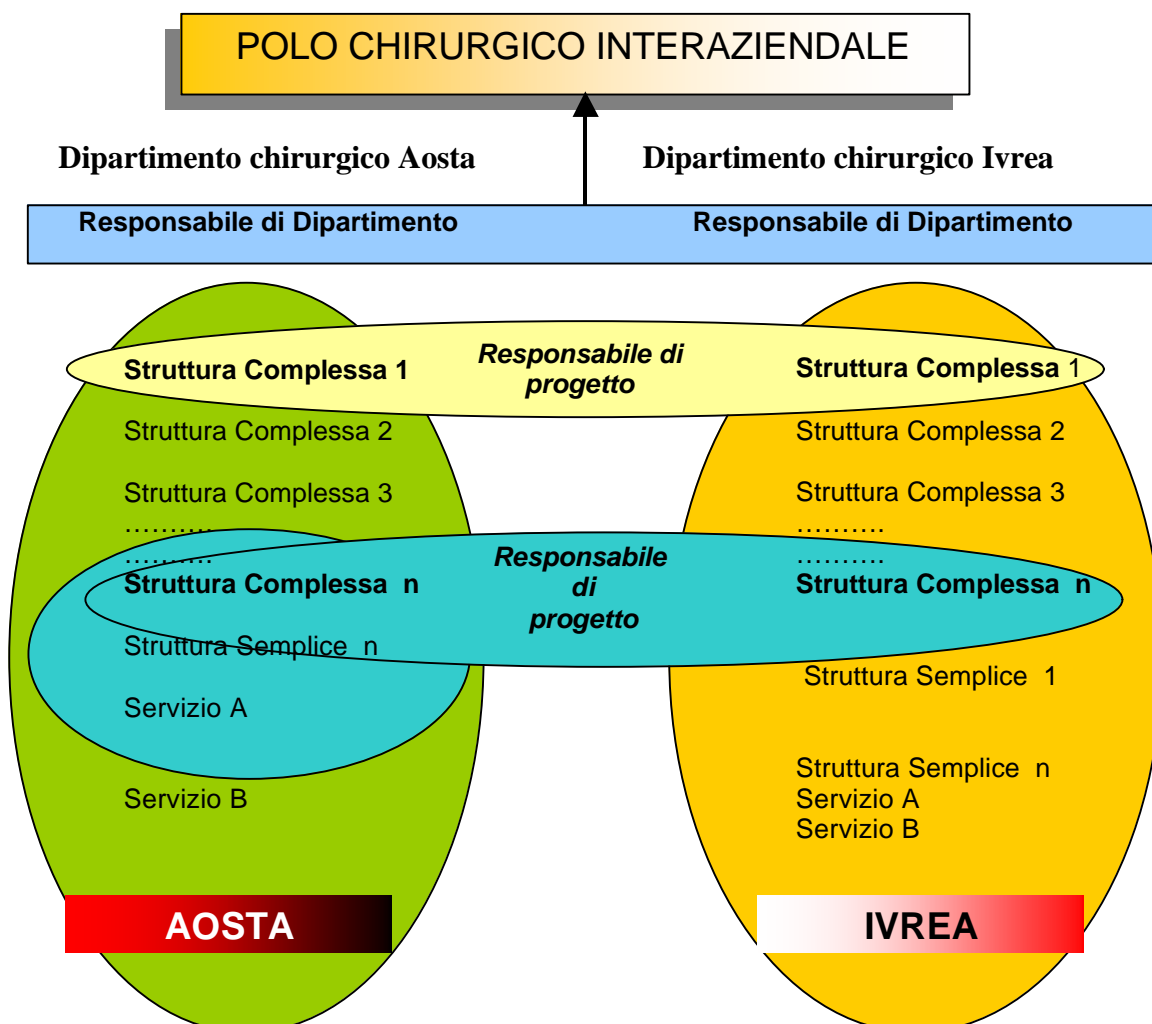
POLO CHIRURGICO INTERAZIENDALE

Dipartimento chirurgico Aosta

Dipartimento chirurgico Ivrea

Responsabile di Dipartimento

Responsabile di Dipartimento

Struttura Complessa 1

Responsabile di progetto

Struttura Complessa 1

Struttura Complessa 2

Struttura Complessa 3

……….

……….

Struttura Complessa n

Responsabile di progetto

Struttura Semplice n

Servizio A

Servizio B

Struttura Complessa 2

Struttura Complessa 3

……….

……….

Struttura Complessa n

Struttura Semplice 1

Struttura Semplice n

Servizio A

Servizio B

AOSTA

IVREA